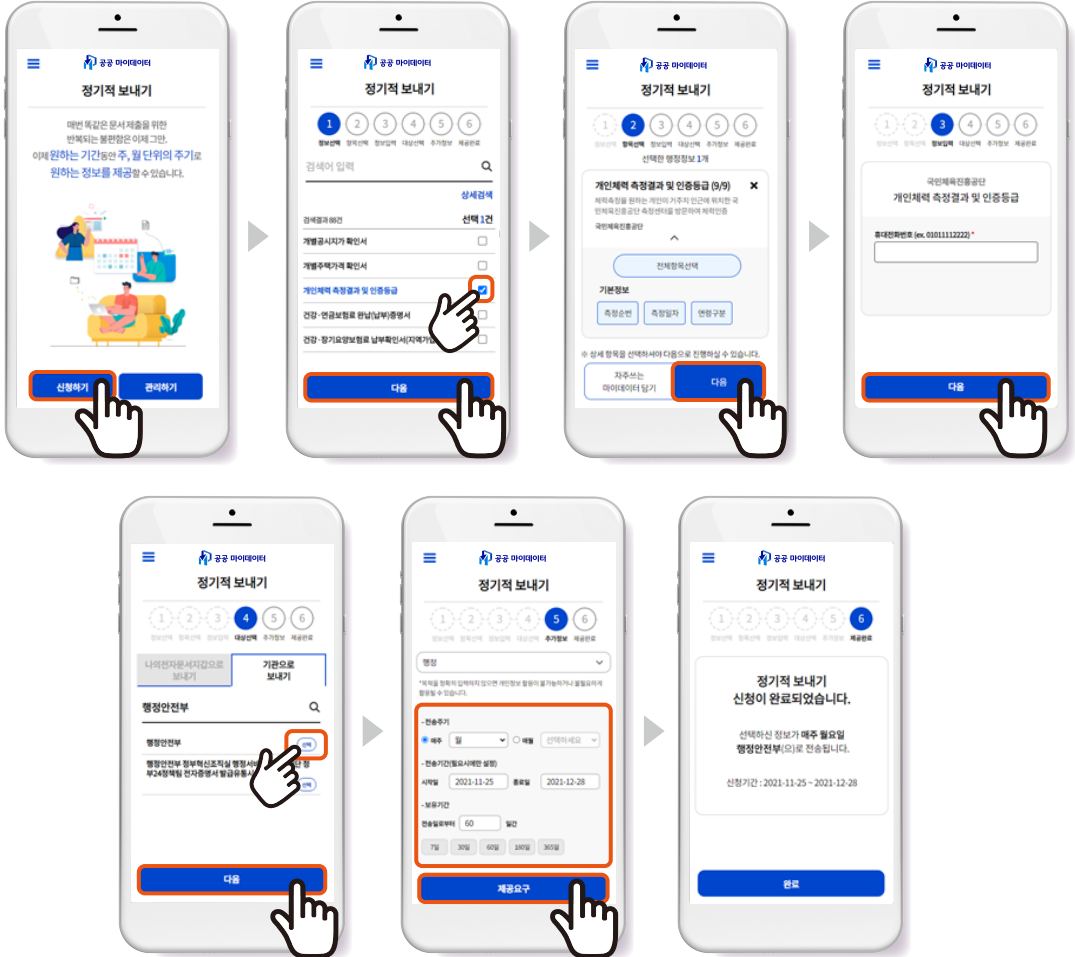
공공 마이데이터

정기적 보내기

매번 똑같은 문서 제출을 위한 반복되는 불편함은 이제 그만. 이제 원하는 기간동안 주, 월 단위의 주기로 원하는 정보를 제공할 수 있습니다.

신청하기 관리하기

공공 마이데이터

정기적 보내기

1 2 3 4 5 6
정보선택 정보입력 대상선택 추가정보 제공완료

검색어 입력

상세검색

검색결과 88건 선택 1건

개별공시지가 확인서
개별주택가격 확인서
개인체력 측정결과 및 인증등급
건강·연금보험료 완납(납부)증명서
건강·장기요양보험료 납부확인서(지역가입자)

다음

공공 마이데이터

정기적 보내기

1 2 3 4 5 6
정보선택 항목선택 정보입력 대상선택 추가정보 제공완료

선택한 행정정보 1개

개인체력 측정결과 및 인증등급 (9/9)

체력측정을 원하는 개인의 거주지 인근에 위치한 국민체육진흥공단 측정센터를 방문하여 체력인증

국민체육진흥공단

전체항목선택

기본정보

측정순번 측정일자 연령구분

※ 상세 항목을 선택하셔야 다음으로 진행하실 수 있습니다.

자주쓰는 마이데이터 담기 다음

공공 마이데이터

정기적 보내기

1 2 3 4 5 6
정보선택 항목선택 정보입력 대상선택 추가정보 제공완료

국민체육진흥공단
개인체력 측정결과 및 인증등급

휴대전화번호 (ex. 01011112222) *

다음

공공 마이데이터

정기적 보내기

1 2 3 4 5 6
정보선택 항목선택 정보입력 대상선택 추가정보 제공완료

나의전자문서지갑으로 보내기 기관으로 보내기

행정안전부

행정안전부
행정안전부 정부혁신조직실 행정서비스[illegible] 부24정책팀 전자증명서 발급유통시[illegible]

선택

다음

공공 마이데이터

정기적 보내기

1 2 3 4 5 6
정보선택 항목선택 정보입력 대상선택 추가정보 제공완료

행정

*목적을 정확히 입력하지 않으면 개인정보 활용이 불가능하거나 불필요하게 활용될 수 있습니다.

- 전송주기
매주 월 매월 선택하세요

- 전송기간(필요시에만 설정)
시작일 2021-11-25 종료일 2021-12-28

- 보유기간
전송일로부터 60 일간

7일 30일 60일 180일 365일

제공요구

공공 마이데이터

정기적 보내기

1 2 3 4 5 6
정보선택 항목선택 정보입력 대상선택 추가정보 제공완료

정기적 보내기
신청이 완료되었습니다.

선택하신 정보가 매주 월요일 행정안전부(으)로 전송됩니다.

신청기간 : 2021-11-25 ~ 2021-12-28

완료